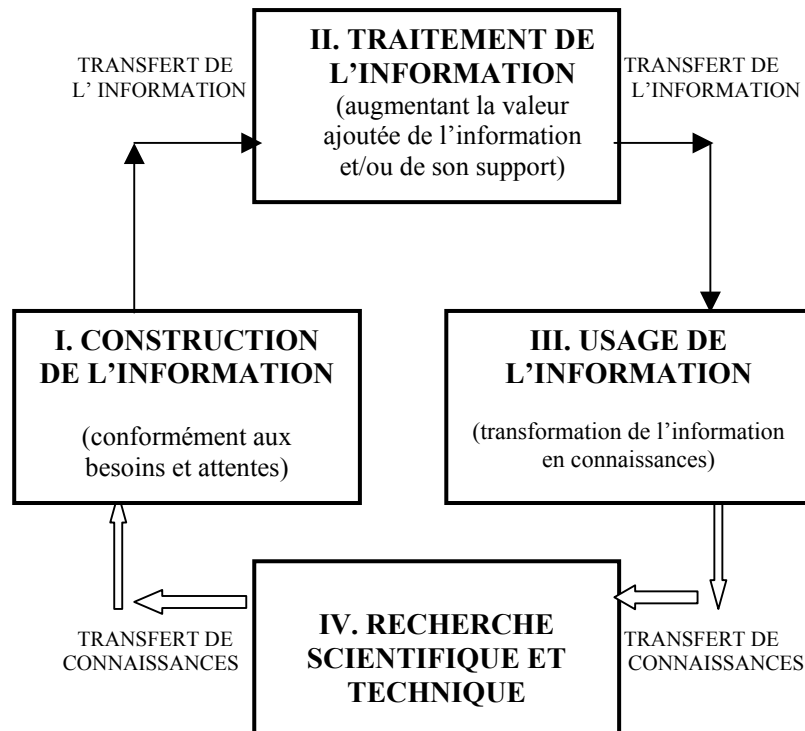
TRANSFERT DE L' INFORMATION

II. TRAITEMENT DE L'INFORMATION

(augmentant la valeur ajoutée de l'information et/ou de son support)

TRANSFERT DE L'INFORMATION

I. CONSTRUCTION DE L'INFORMATION

(conformément aux besoins et attentes)

III. USAGE DE L'INFORMATION

(transformation de l'information en connaissances)

TRANSFERT DE CONNAISSANCES

IV. RECHERCHE SCIENTIFIQUE ET TECHNIQUE

TRANSFERT DE CONNAISSANCES